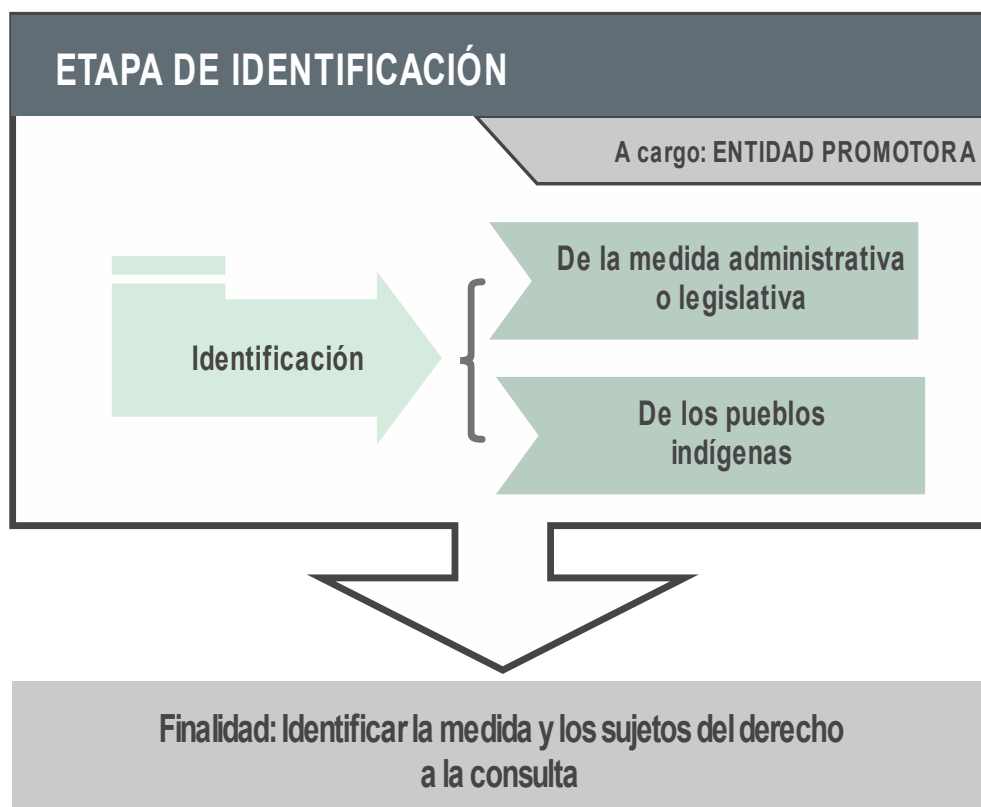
ETAPA DE IDENTIFICACIÓN

A cargo: ENTIDAD PROMOTORA

Identificación

De la medida administrativa o legislativa

De los pueblos indígenas

Finalidad: Identificar la medida y los sujetos del derecho a la consulta